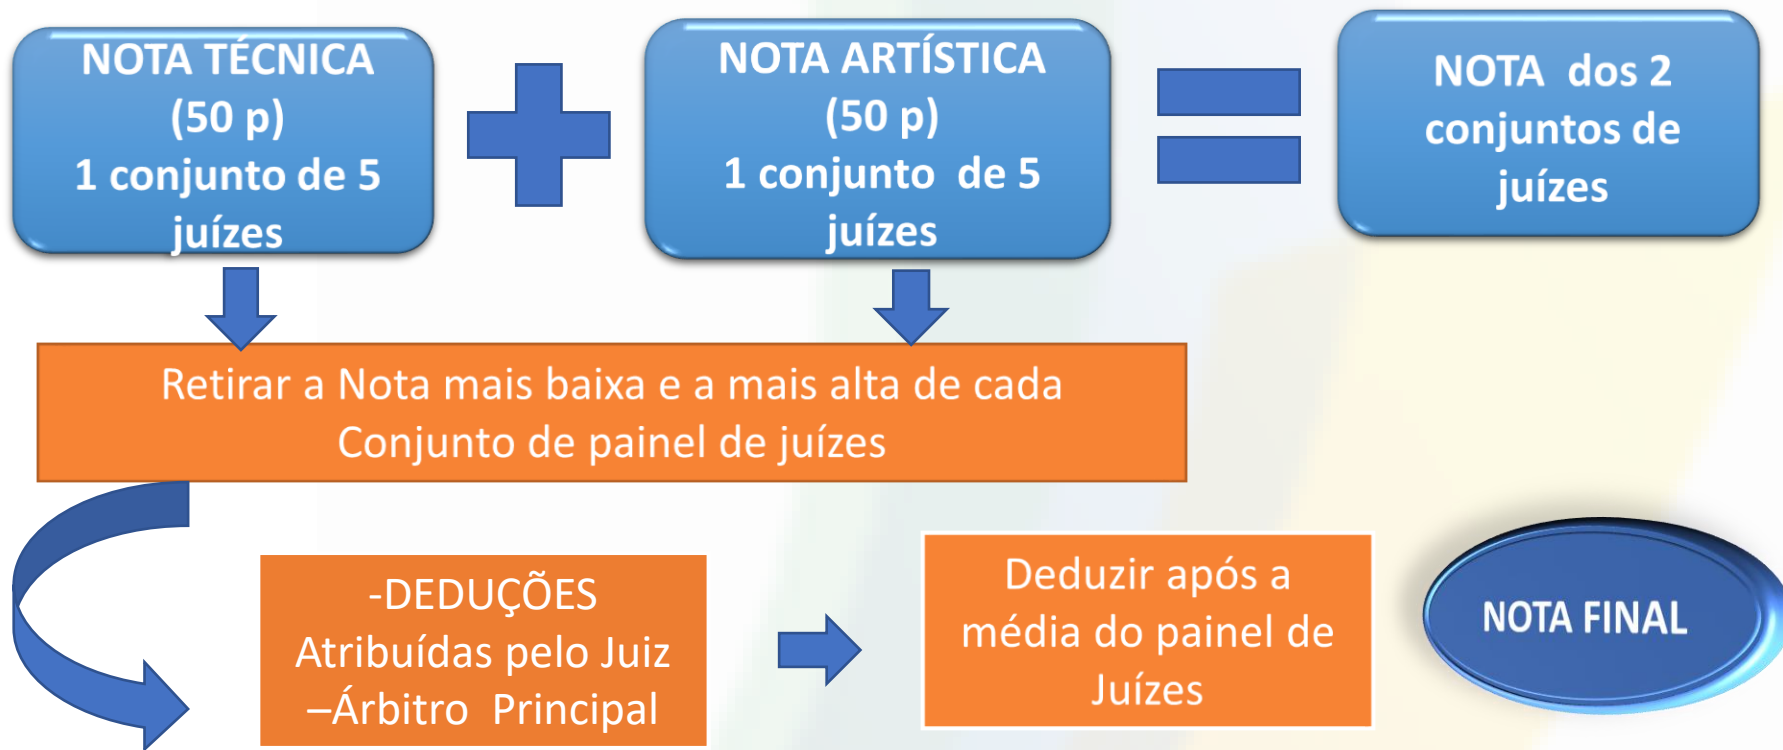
NOTA TÉCNICA
(50 p)
1 conjunto de 5 juízes

NOTA ARTÍSTICA
(50 p)
1 conjunto de 5 juízes

NOTA dos 2 conjuntos de juízes

Retirar a Nota mais baixa e a mais alta de cada Conjunto de painel de juízes

-DEDUÇÕES
Atribuídas pelo Juiz –Árbitro Principal

Deduzir após a média do painel de Juízes

NOTA FINAL